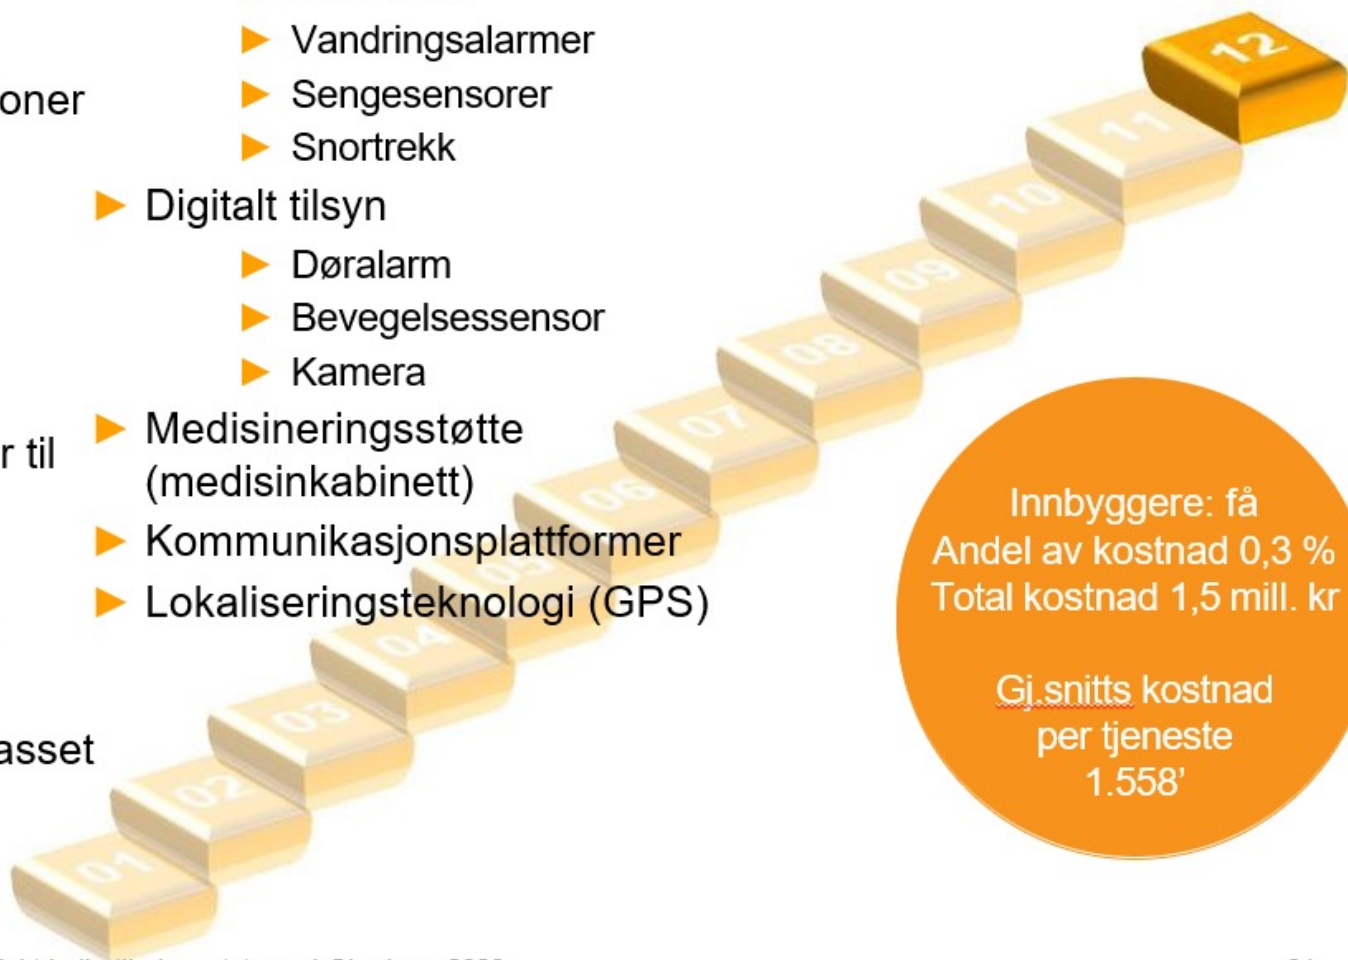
oner

r til

asset

Vandringsalarmer
Sengesensorer
Snortrekk

Digitalt tilsyn

Døralarm
Bevegelsessensor
Kamera

Medisineringsstøtte (medisinkabinett)

Kommunikasjonsplattformer

Lokaliseringsteknologi (GPS)

01
02
03
04
05
06
07
08
09
10
11
12

Innbyggere: få
Andel av kostnad 0,3 %
Total kostnad 1,5 mill. kr

Gj.snitts kostnad per tjeneste 1.558'

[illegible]